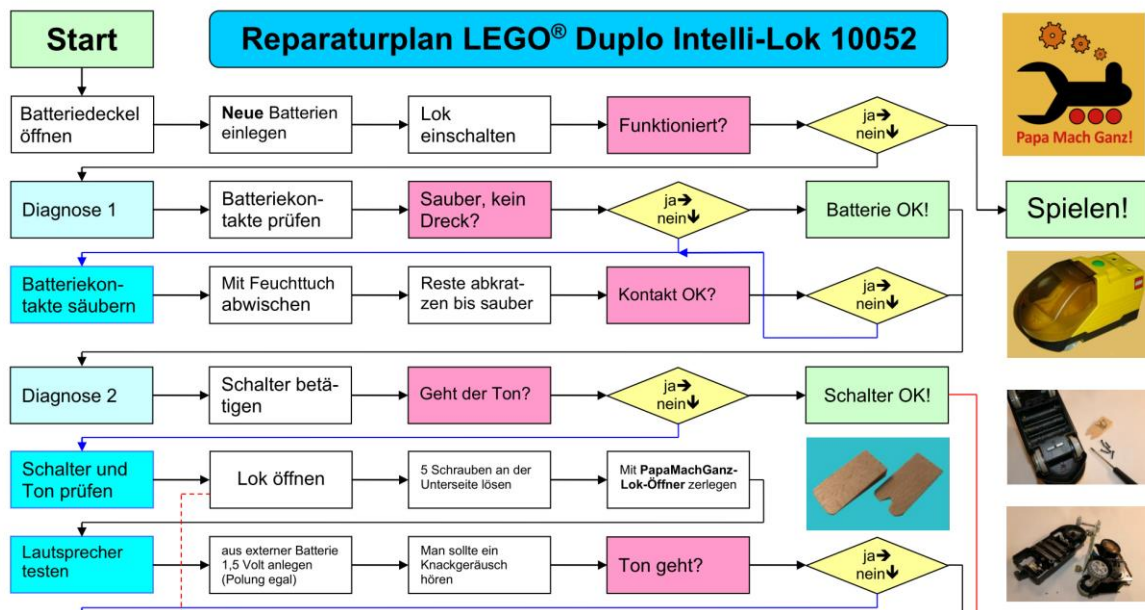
Start

Reparaturplan LEGO® Duplo Intelli-Lok 10052

Papa Mach Ganz!

Batteriedeckel öffnen

**Neue** Batterien einlegen

Lok einschalten

Funktioniert?

ja ➔
nein ↓

Spielen!

Diagnose 1

Batteriekontakte prüfen

Sauber, kein Dreck?

ja ➔
nein ↓

Batterie OK!

Batteriekontakte säubern

Mit Feuchttuch abwischen

Reste abkratzen bis sauber

Kontakt OK?

ja ➔
nein ↓

Diagnose 2

Schalter betätigen

Geht der Ton?

ja ➔
nein ↓

Schalter OK!

Schalter und Ton prüfen

Lok öffnen

5 Schrauben an der Unterseite lösen

Mit **PapaMachGanz-Lok-Öffner** zerlegen

Lautsprecher testen

aus externer Batterie 1,5 Volt anlegen (Polung egal)

Man sollte ein Knackgeräusch hören

Ton geht?

ja ➔
nein ↓